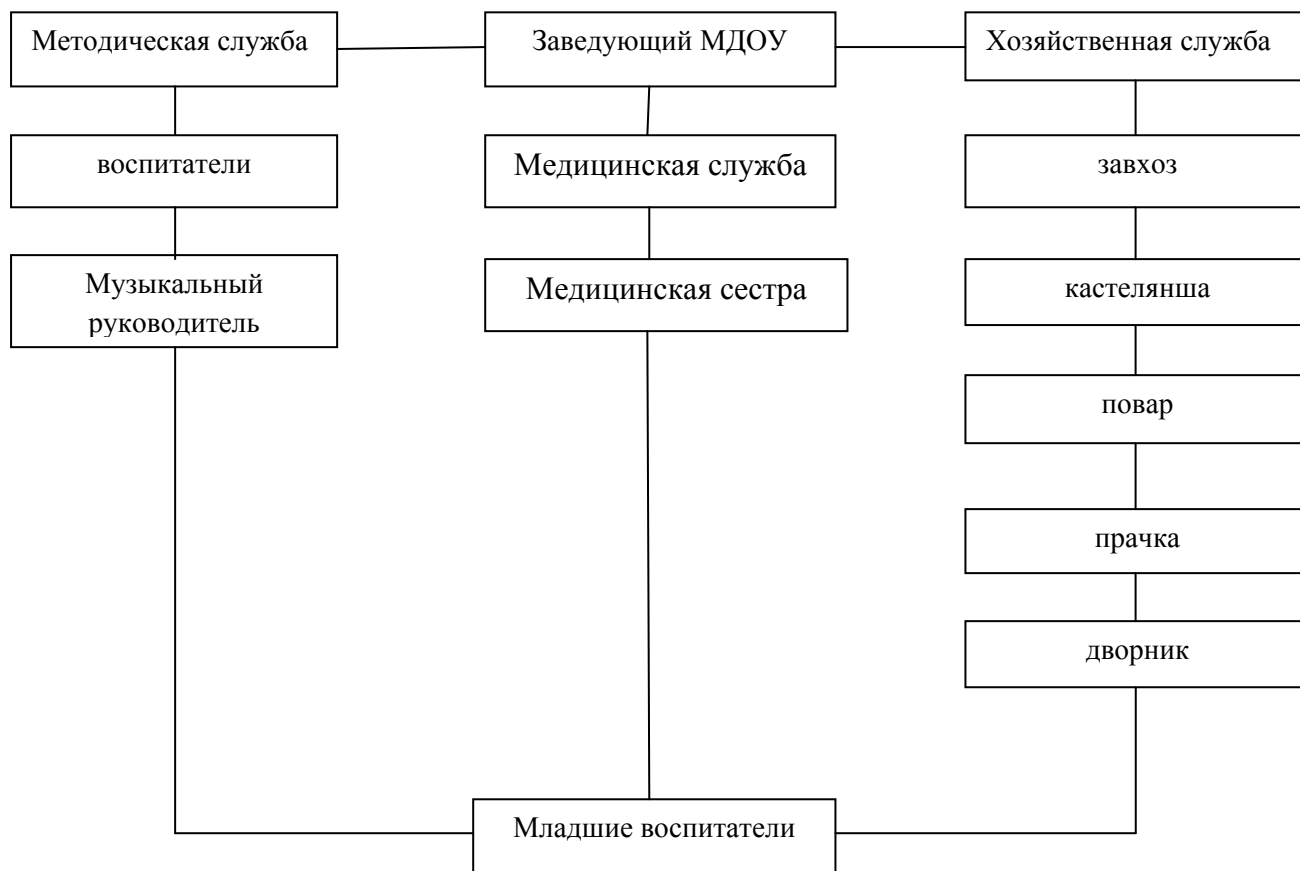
Методическая служба

Заведующий МДОУ

Хозяйственная служба

воспитатели

Медицинская служба

завхоз

Музыкальный руководитель

Медицинская сестра

кастелянша

повар

прачка

дворник

Младшие воспитатели